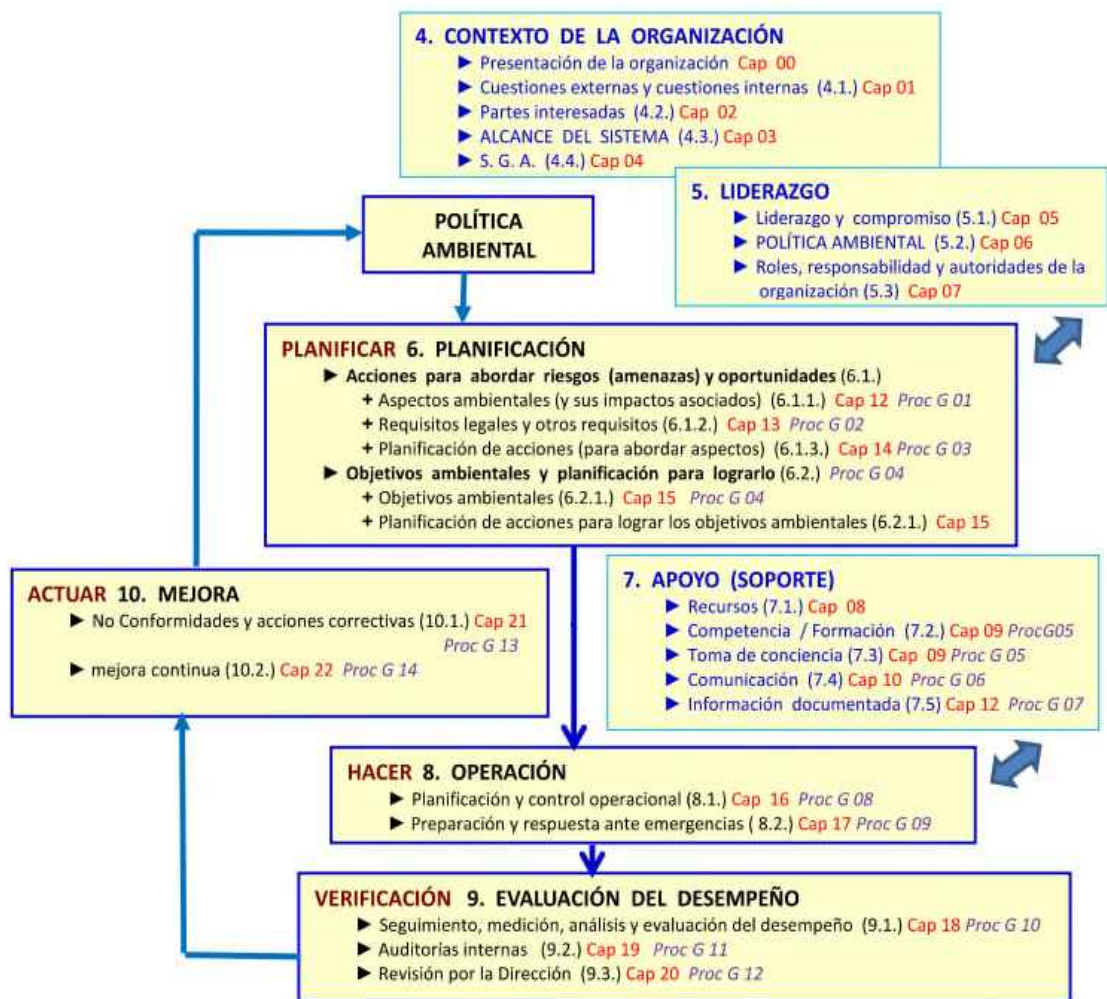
4. CONTEXTO DE LA ORGANIZACIÓN
► Presentación de la organización Cap 00
► Cuestiones externas y cuestiones internas (4.1.) Cap 01
► Partes interesadas (4.2.) Cap 02
► ALCANCE DEL SISTEMA (4.3.) Cap 03
► S. G. A. (4.4.) Cap 04

5. LIDERAZGO
► Liderazgo y compromiso (5.1.) Cap 05
► POLÍTICA AMBIENTAL (5.2.) Cap 06
► Roles, responsabilidad y autoridades de la organización (5.3) Cap 07

POLÍTICA AMBIENTAL

PLANIFICAR 6. PLANIFICACIÓN
► Acciones para abordar riesgos (amenazas) y oportunidades (6.1.)
+ Aspectos ambientales (y sus impactos asociados) (6.1.1.) Cap 12 Proc G 01
+ Requisitos legales y otros requisitos (6.1.2.) Cap 13 Proc G 02
+ Planificación de acciones (para abordar aspectos) (6.1.3.) Cap 14 Proc G 03
► Objetivos ambientales y planificación para lograrlo (6.2.) Proc G 04
+ Objetivos ambientales (6.2.1.) Cap 15 Proc G 04
+ Planificación de acciones para lograr los objetivos ambientales (6.2.1.) Cap 15

ACTUAR 10. MEJORA
► No Conformidades y acciones correctivas (10.1.) Cap 21 Proc G 13
► mejora continua (10.2.) Cap 22 Proc G 14

7. APOYO (SOPORTE)
► Recursos (7.1.) Cap 08
► Competencia / Formación (7.2.) Cap 09 ProcG05
► Toma de conciencia (7.3) Cap 09 Proc G 05
► Comunicación (7.4) Cap 10 Proc G 06
► Información documentada (7.5) Cap 12 Proc G 07

HACER 8. OPERACIÓN
► Planificación y control operacional (8.1.) Cap 16 Proc G 08
► Preparación y respuesta ante emergencias ( 8.2.) Cap 17 Proc G 09

VERIFICACIÓN 9. EVALUACIÓN DEL DESEMPEÑO
► Seguimiento, medición, análisis y evaluación del desempeño (9.1.) Cap 18 Proc G 10
► Auditorías internas (9.2.) Cap 19 Proc G 11
► Revisión por la Dirección (9.3.) Cap 20 Proc G 12